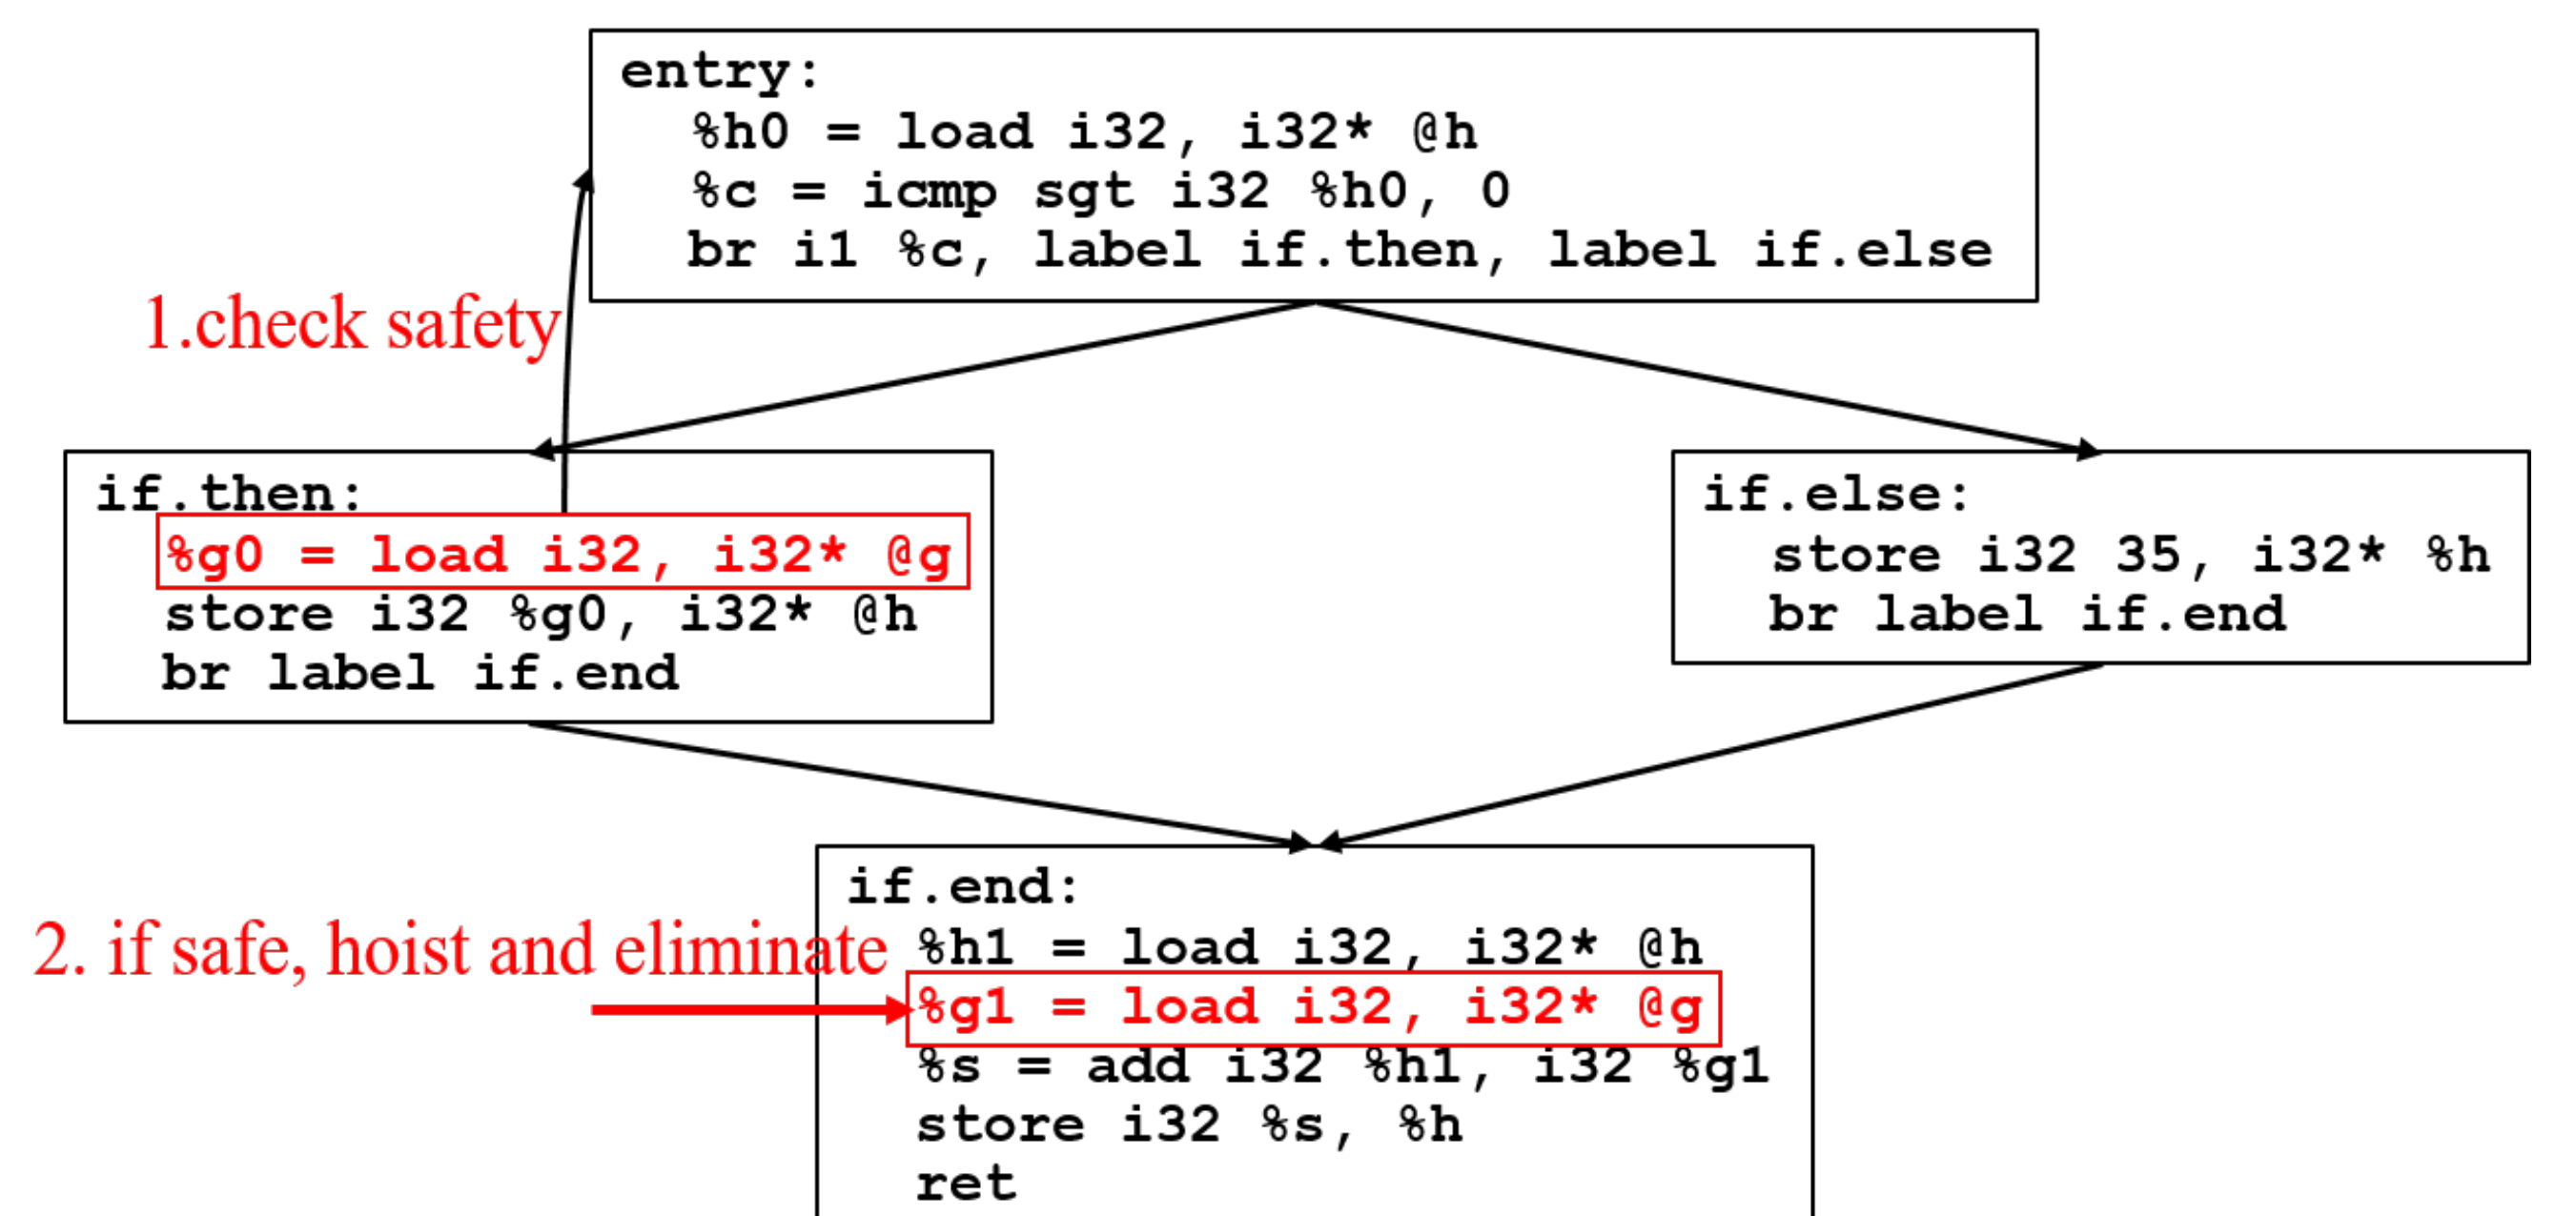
entry:
%h0 = load i32, i32* @h
%c = icmp sgt i32 %h0, 0
br i1 %c, label if.then, label if.else

1.check safety

if.then:
%g0 = load i32, i32* @g
store i32 %g0, i32* @h
br label if.end

if.else:
store i32 35, i32* %h
br label if.end

if.end:
%h1 = load i32, i32* @h
%g1 = load i32, i32* @g
%s = add i32 %h1, i32 %g1
store i32 %s, %h
ret

2. if safe, hoist and eliminate